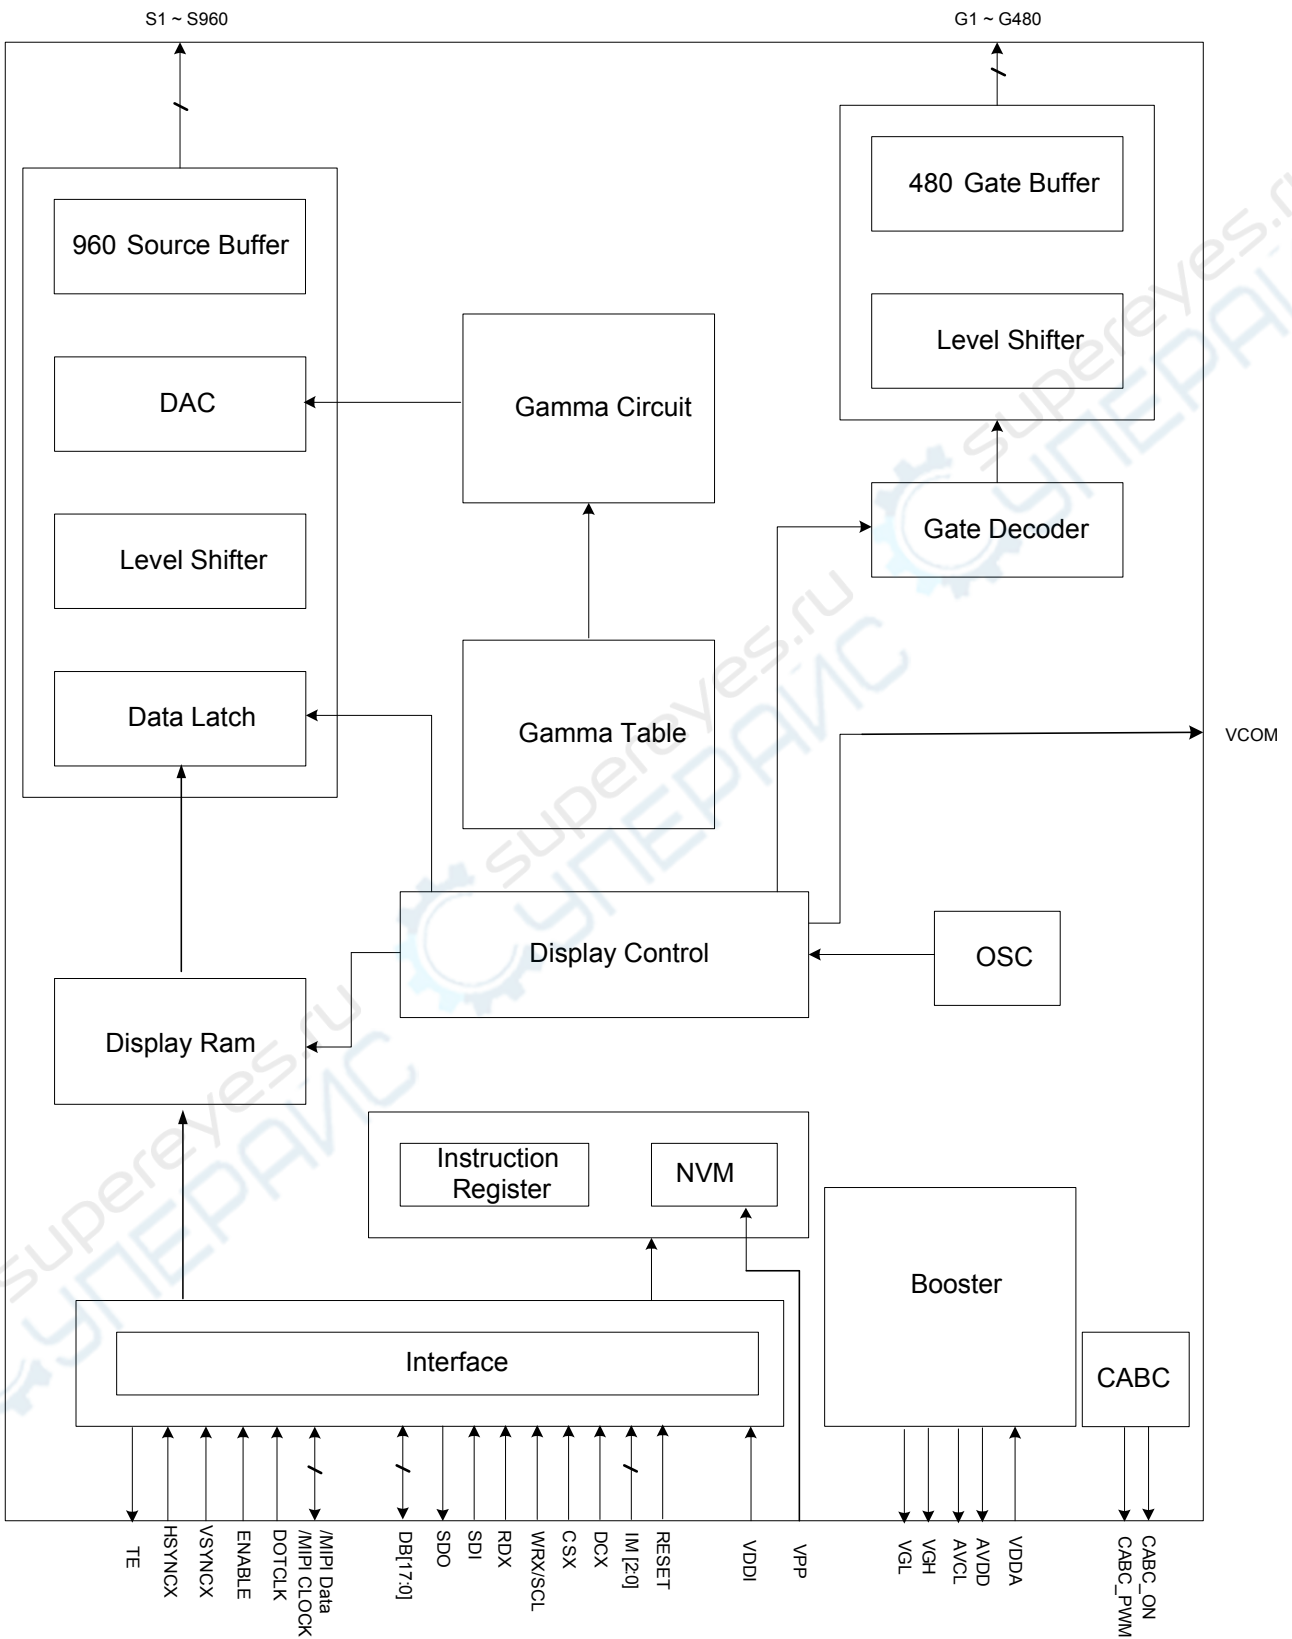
S1 ~ S960

G1 ~ G480

480 Gate Buffer

Level Shifter

960 Source Buffer

DAC

Gamma Circuit

Level Shifter

Gate Decoder

Data Latch

Gamma Table

VCOM

Display Control

OSC

Display Ram

Instruction Register

NVM

Booster

Interface

CABC

TE

HSYNCX

VSYNCX

ENABLE

DOTCLK

/MIPI Data /MIPI CLOCK

DB[17:0]

SDO

SDI

RDX

WRX/SCL

CSX

DCX

IM [2:0]

RESET

VDDI

VPP

VGL

VGH

AVCL

AVDD

VDDA

CABC_ON

CABC_PWM

supereyes.ru

СУПЕРАЙС